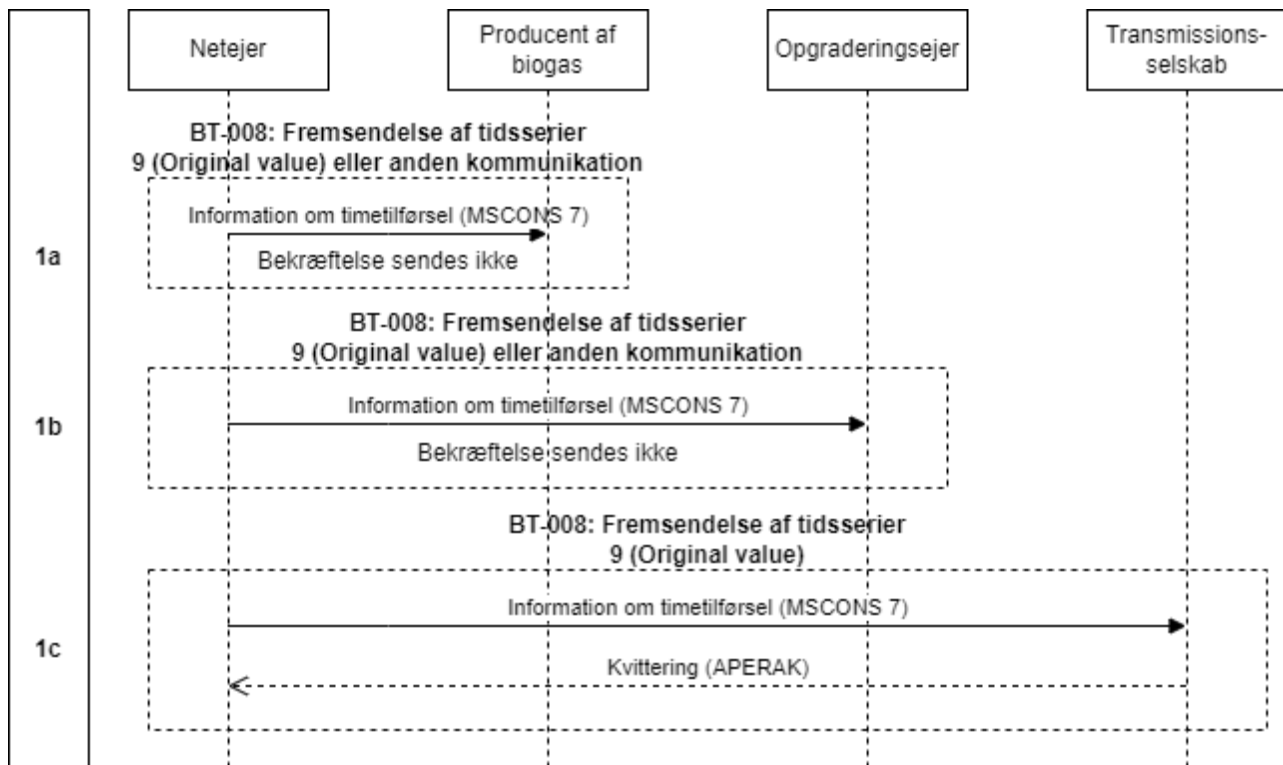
Netejer

Producent af biogas

Opgraderingsejer

Transmissionsselskab

BT-008: Fremsendelse af tidsserier 9 (Original value) eller anden kommunikation

1a

Information om timetilførsel (MSCONS 7)

Bekræftelse sendes ikke

BT-008: Fremsendelse af tidsserier 9 (Original value) eller anden kommunikation

1b

Information om timetilførsel (MSCONS 7)

Bekræftelse sendes ikke

BT-008: Fremsendelse af tidsserier 9 (Original value)

1c

Information om timetilførsel (MSCONS 7)

Kvittering (APERAK)